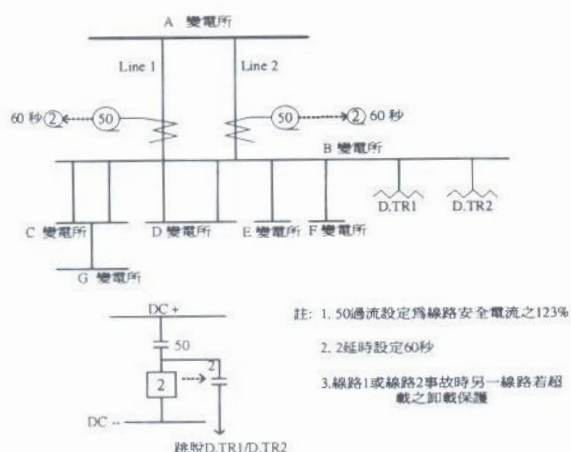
A 變電所

Line 1

Line 2

60 秒 ② 50

50 ② 60 秒

B 變電所

D.TR1

D.TR2

C 變電所

D 變電所

E 變電所

F 變電所

G 變電所

DC +

50

2

2

DC --

跳脫D.TR1/D.TR2

註: 1. 50過流設定爲線路安全電流之123%

2. 2延時設定60秒

3.線路1或線路2事故時另一線路若超載之卸載保護